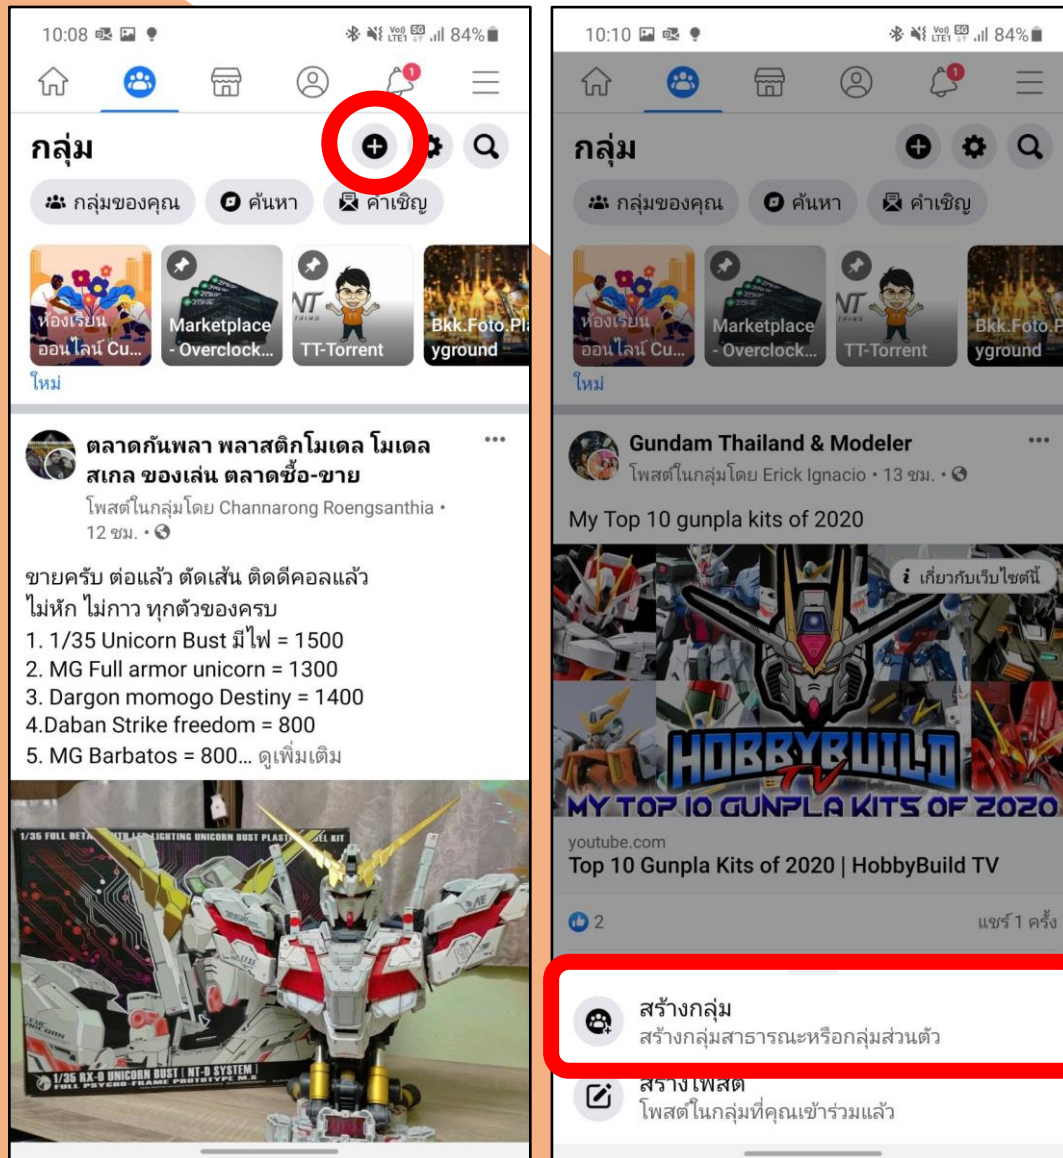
10:08 84%

กลุ่ม

กลุ่มของคุณ ค้นหา คำเชิญ

ห้องเรียนออนไลน์ Cu... Marketplace - Overclock... TT-Torrent Bkk.Foto.Playground

ใหม่

ตลาดกันพลา พลาสติกโมเดล โมเดลสเกล ของเล่น ตลาดซื้อ-ขาย
โพสต์ในกลุ่มโดย Channarong Roengsanthia • 12 ชม. •

ขายครับ ต่อแล้ว ตัดเส้น ติดดีคอลแล้ว ไม่หัก ไม่กาว ทุกตัวของครบ
1. 1/35 Unicorn Bust มีไฟ = 1500
2. MG Full armor unicorn = 1300
3. Dargon momogo Destiny = 1400
4.Daban Strike freedom = 800
5. MG Barbatos = 800... ดูเพิ่มเติม

1/35 FULL DETA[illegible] LIGHTING UNICORN BUST PLAST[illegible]EL KIT
1/35 RX-0 UNICORN BUST [NT-D SYSTEM]

10:10 84%

กลุ่ม

กลุ่มของคุณ ค้นหา คำเชิญ

ห้องเรียนออนไลน์ Cu... Marketplace - Overclock... TT-Torrent Bkk.Foto.Playground

ใหม่

Gundam Thailand & Modeler
โพสต์ในกลุ่มโดย Erick Ignacio • 13 ชม. •

My Top 10 gunpla kits of 2020

เกี่ยวกับเว็บไซต์นี้

HOBBYBUILD TV
MY TOP 10 GUNPLA KITS OF 2020

youtube.com
Top 10 Gunpla Kits of 2020 | HobbyBuild TV

2 แชร์ 1 ครั้ง

สร้างกลุ่ม
สร้างกลุ่มสาธารณะหรือกลุ่มส่วนตัว

สร้างโพสต์
โพสต์ในกลุ่มที่คุณเข้าร่วมแล้ว